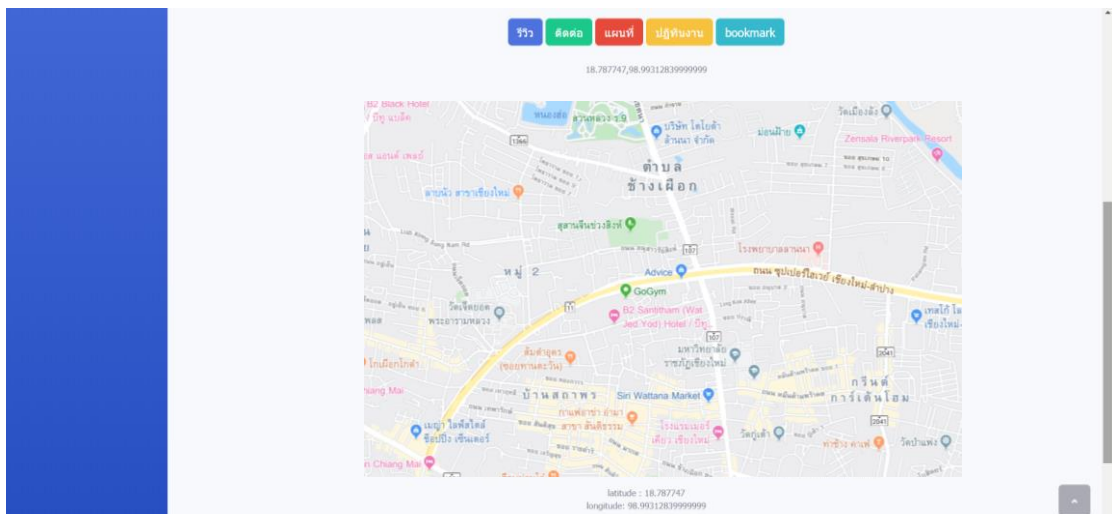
รีวิว ติดต่อ แผนที่ ปฏิทินงาน bookmark

18.787747,98.99312839999999

B2 Black Hotel
บริษัท ไดโยต้า ล้านนา จำกัด
มอนฟ้าย
Zensala Riverpark Resort
ตำบล ช้างเผือก
สุสานจีนช่วงสิงห์
โรงพยาบาลลานนา
หมู่ 2
Advice
ถนน ซุปเปอร์ไฮเวย์ เชียงใหม่-ลำปาง
GoGym
B2 Santitham (Wat Jed Yod) Hotel / บีทู
วัดเจ็ดยอด
พระอารามหลวง
มหาวิทยาลัยราชภัฏเชียงใหม่
ส้มตำอุดร (ซอยทานตะวัน)
บ้านสถาพร
Siri Wattana Market
เมญ่า ไลฟ์สไตล์ ช้อปปิ้ง เซ็นเตอร์
กาดพยอม
กรีนด์ การ์เด้นโฮม
วัดกู่เต้า
วัดป่าแพ่ง
Chiang Mai

latitude : 18.787747
longitude: 98.99312839999999